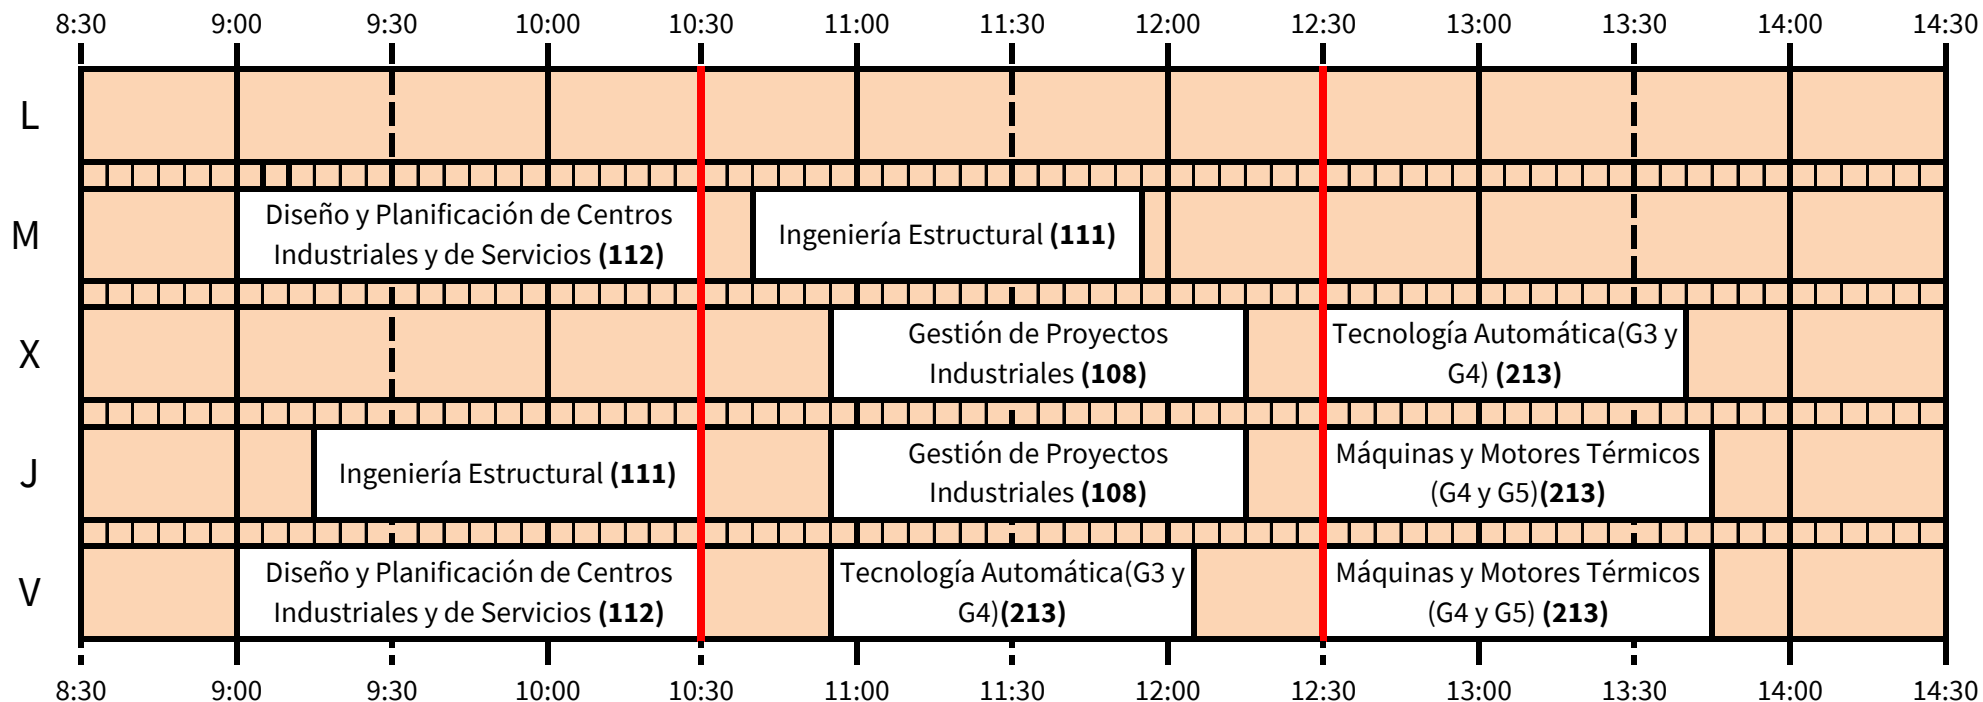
8:30 9:00 9:30 10:00 10:30 11:00 11:30 12:00 12:30 13:00 13:30 14:00 14:30

L

M

Diseño y Planificación de Centros Industriales y de Servicios **(112)**

Ingeniería Estructural **(111)**

X

Gestión de Proyectos Industriales **(108)**

Tecnología Automática(G3 y G4) **(213)**

J

Ingeniería Estructural **(111)**

Gestión de Proyectos Industriales **(108)**

Máquinas y Motores Térmicos (G4 y G5)**(213)**

V

Diseño y Planificación de Centros Industriales y de Servicios **(112)**

Tecnología Automática(G3 y G4)**(213)**

Máquinas y Motores Térmicos (G4 y G5) **(213)**

8:30 9:00 9:30 10:00 10:30 11:00 11:30 12:00 12:30 13:00 13:30 14:00 14:30